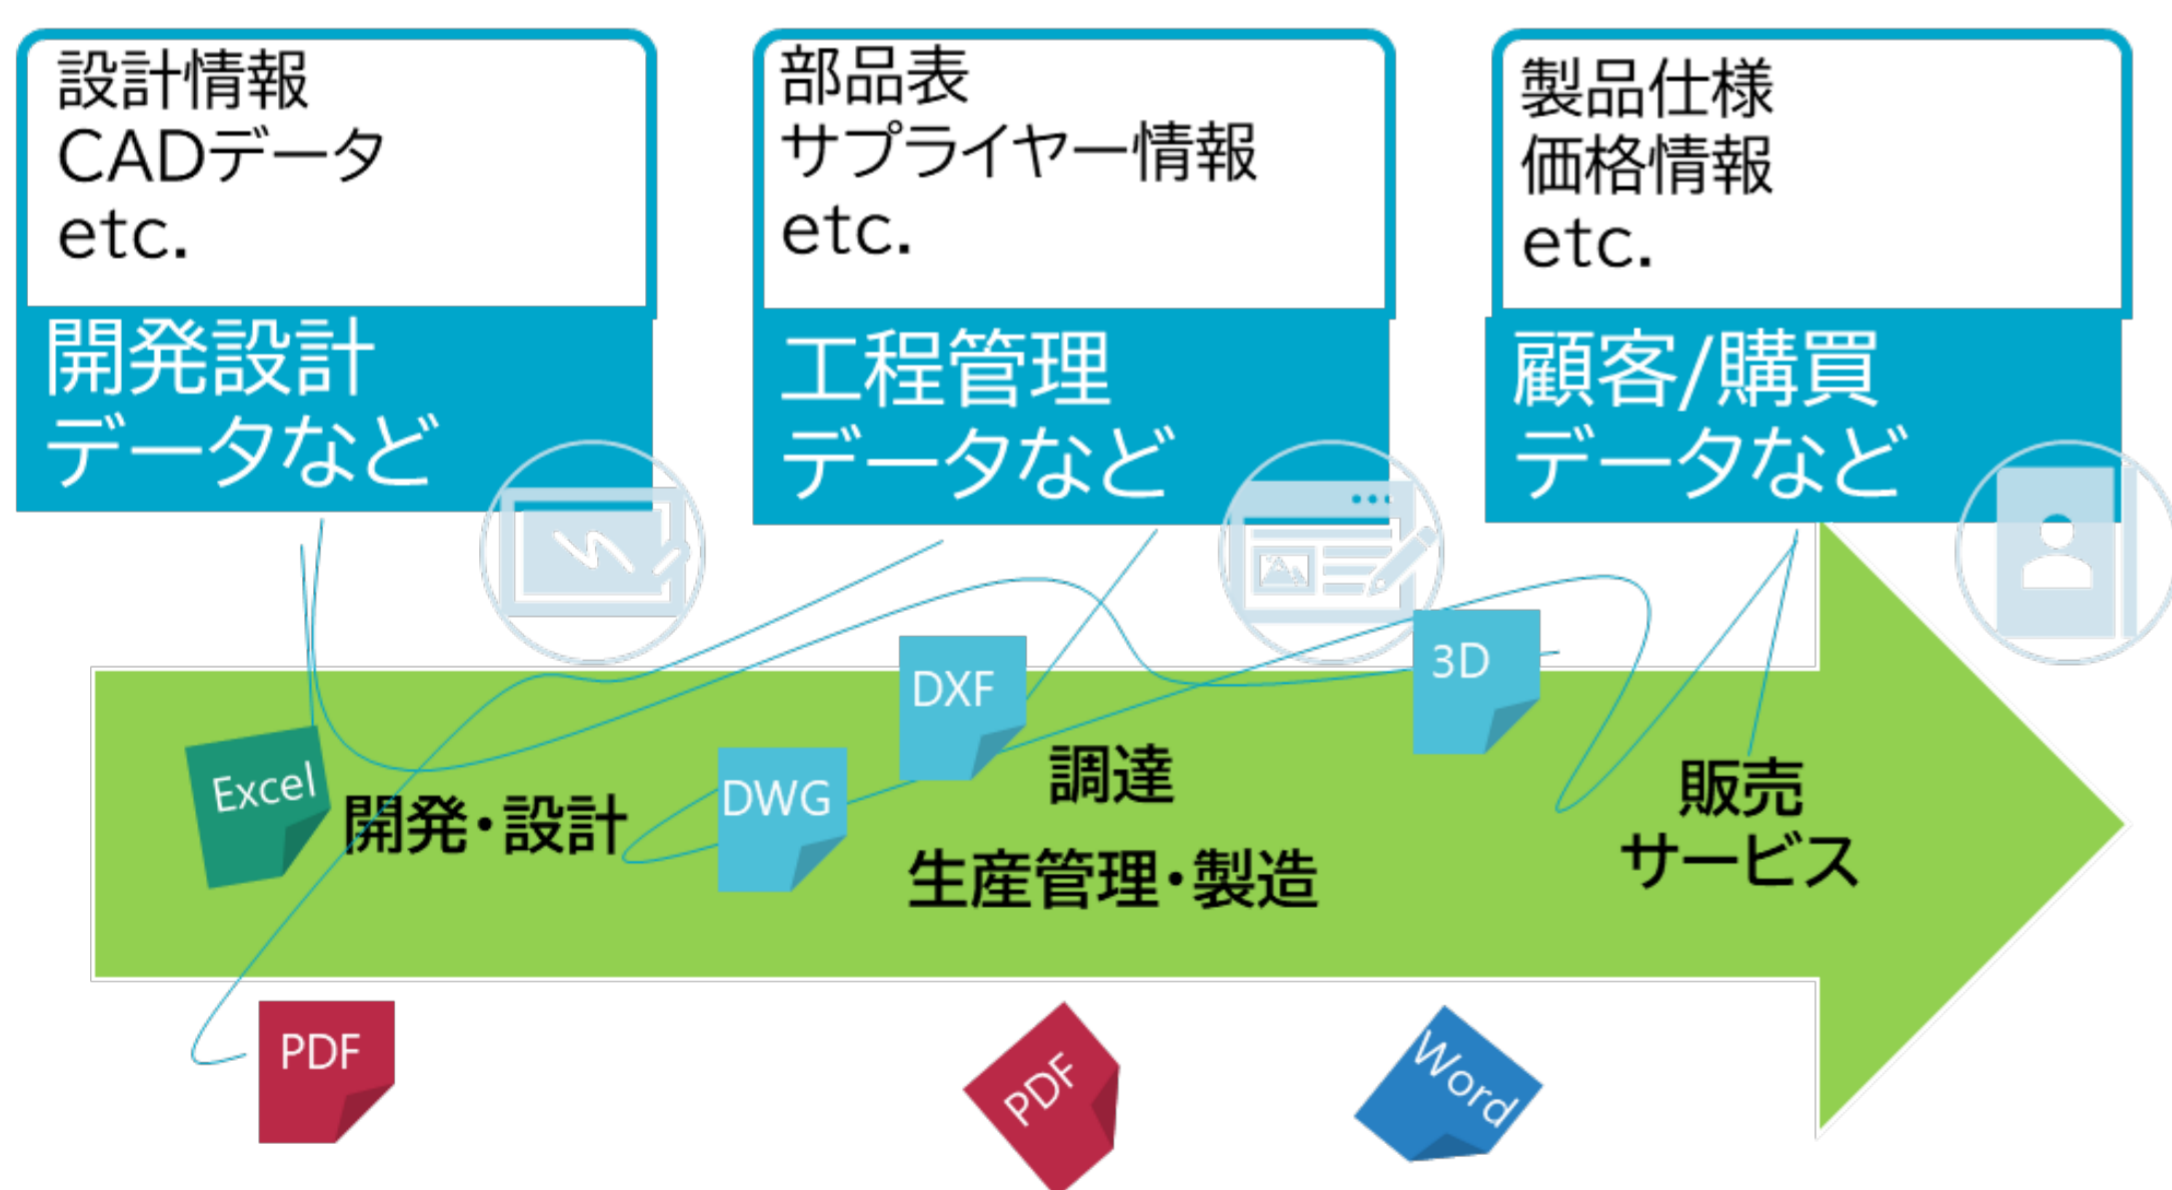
設計情報
CADデータ
etc.

開発設計
データなど

部品表
サプライヤー情報
etc.

工程管理
データなど

製品仕様
価格情報
etc.

顧客/購買
データなど

Excel
開発・設計
DWG
DXF
調達
生産管理・製造
3D
販売
サービス
PDF
PDF
Word